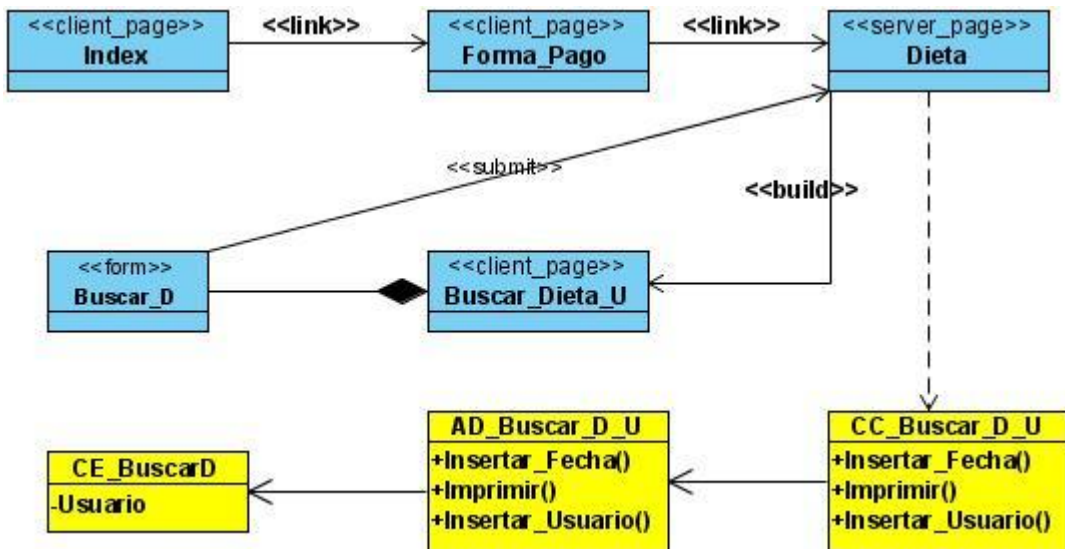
<<client_page>>
Index

<<link>>

<<client_page>>
Forma_Pago

<<link>>

<<server_page>>
Dieta

<<submit>>

<<build>>

<<form>>
Buscar_D

<<client_page>>
Buscar_Dieta_U

CE_BuscarD
-Usuario

AD_Buscar_D_U
+Insertar_Fecha()
+Imprimir()
+Insertar_Usuario()

CC_Buscar_D_U
+Insertar_Fecha()
+Imprimir()
+Insertar_Usuario()